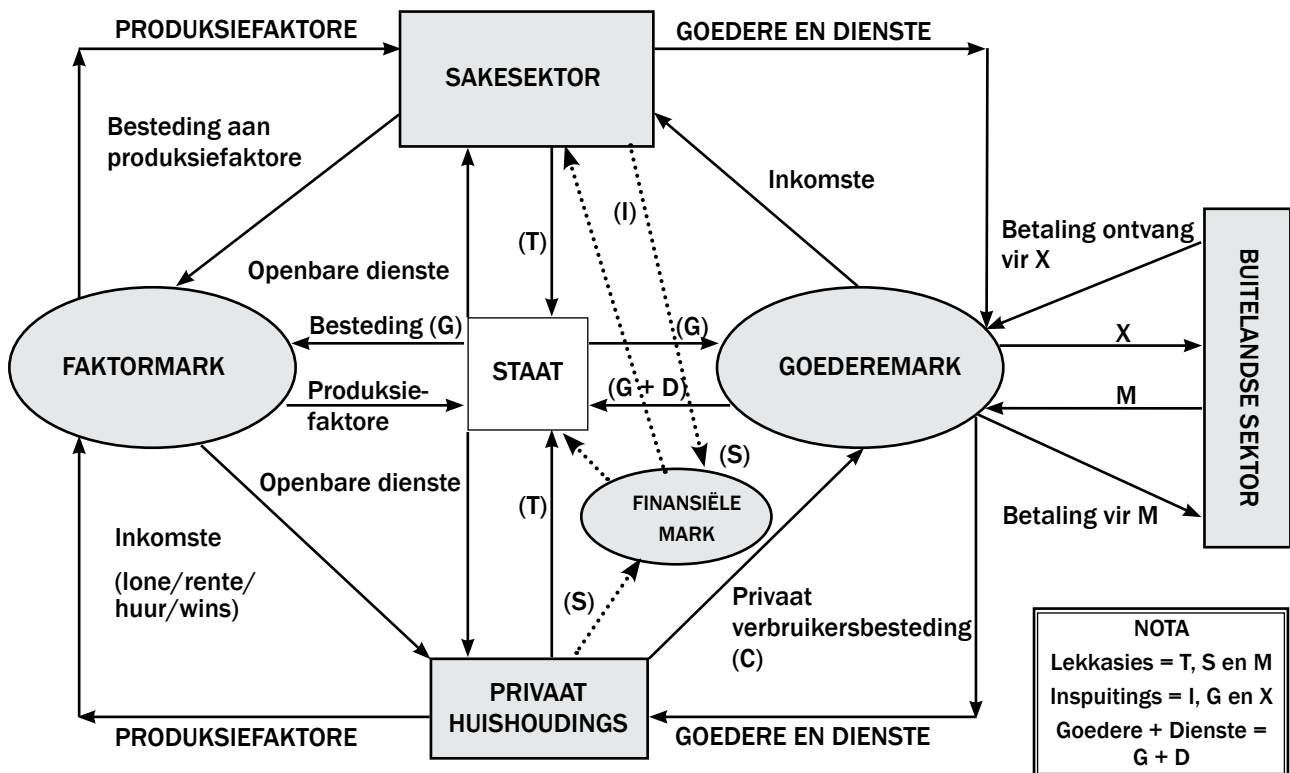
PRODUKSIEFAKTORE

SAKESEKTOR

GOEDERE EN DIENSTE

Besteding aan produksiefaktore

Inkomste

(T)

(I)

Betaling ontvang vir X

Openbare dienste

BUITELANDSE SEKTOR

Besteding (G)

(G)

FAKTORMARK

STAAT

GOEDEREMARK

X

Produksiefaktore

(G + D)

M

(S)

Openbare dienste

(T)

FINANSIËLE MARK

Betaling vir M

Inkomste

(lone/rente/huur/wins)

(S)

Privaat verbruikersbesteding (C)

PRIVAAT HUISHOUDINGS

PRODUKSIEFAKTORE

GOEDERE EN DIENSTE

NOTA
Lekkasies = T, S en M
Inspuitings = I, G en X
Goedere + Dienste = G + D